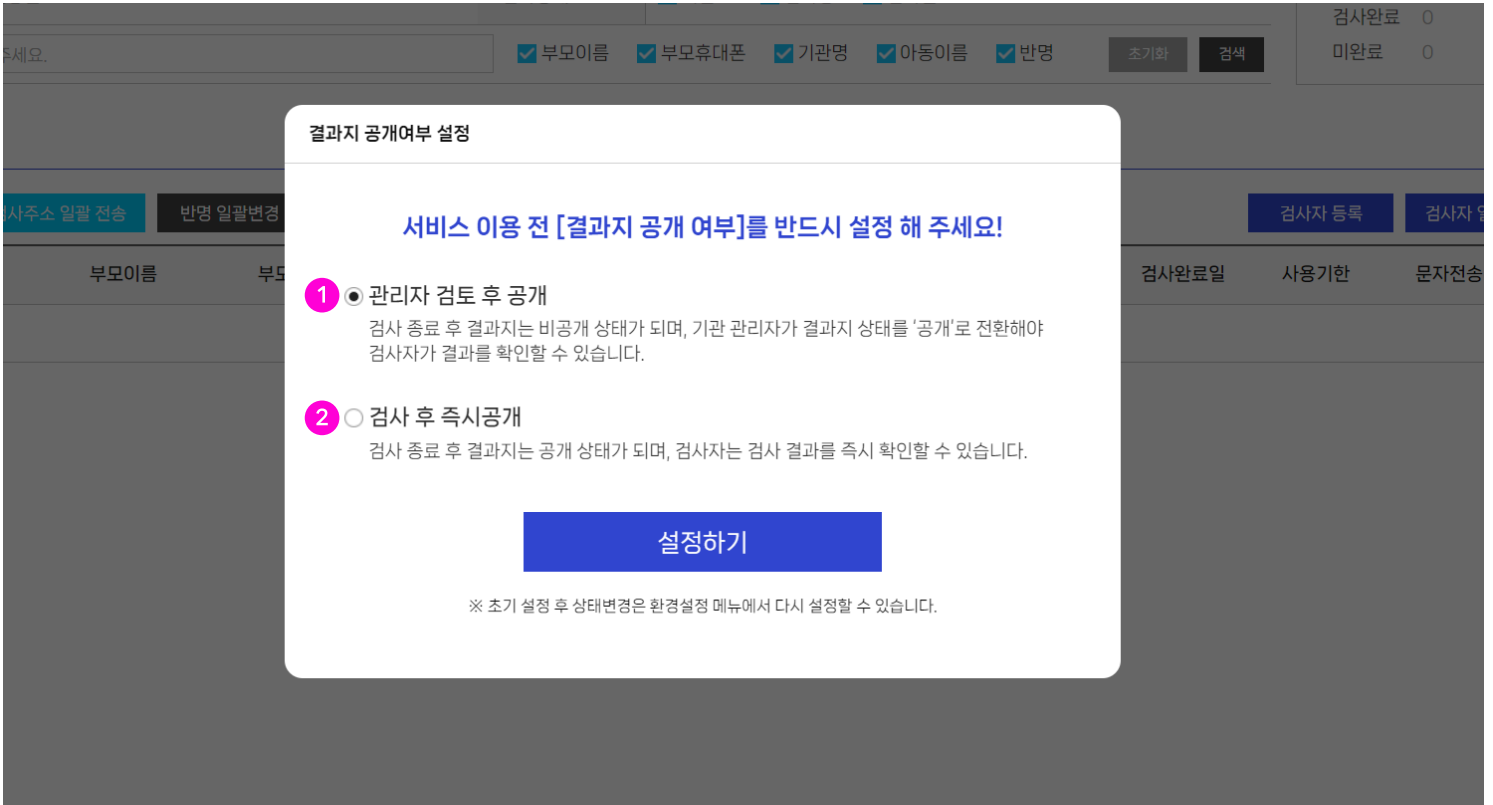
주세요.

부모이름 부모휴대폰 기관명 아동이름 반명

초기화 검색

검사완료 0
미완료 0

사주소 일괄 전송 반명 일괄변경

검사자 등록 검사자 일

부모이름 부모 검사완료일 사용기한 문자전송

결과지 공개여부 설정

서비스 이용 전 [결과지 공개 여부]를 반드시 설정 해 주세요!

1 관리자 검토 후 공개
검사 종료 후 결과지는 비공개 상태가 되며, 기관 관리자가 결과지 상태를 '공개'로 전환해야 검사자가 결과를 확인할 수 있습니다.

2 검사 후 즉시공개
검사 종료 후 결과지는 공개 상태가 되며, 검사자는 검사 결과를 즉시 확인할 수 있습니다.

설정하기

※ 초기 설정 후 상태변경은 환경설정 메뉴에서 다시 설정할 수 있습니다.